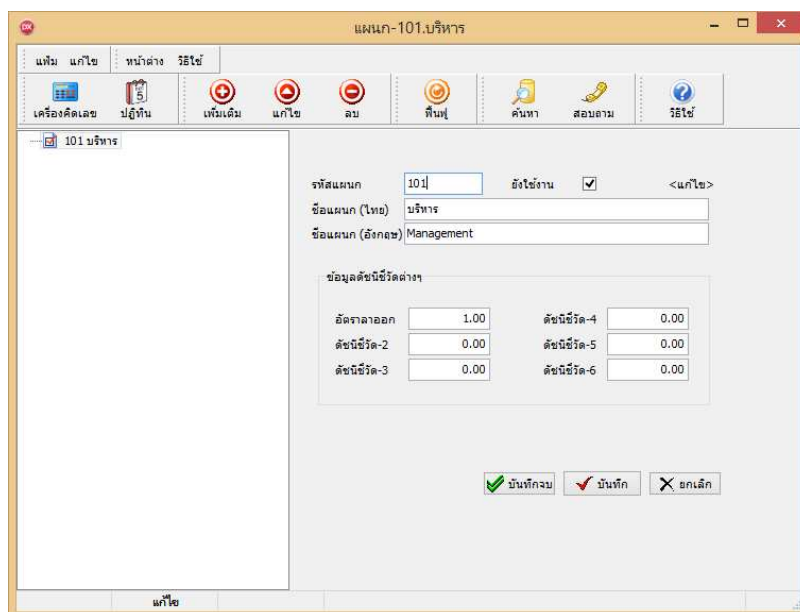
แผนก-101.บริหาร

แฟ้ม แก้ไข หน้าต่าง วิธีใช้

เครื่องคิดเลข ปฏิทิน เพิ่มเติม แก้ไข ลบ ฟื้นฟู ค้นหา สอบถาม วิธีใช้

101 บริหาร

รหัสแผนก 101 ยังใช้งาน <แก้ไข>
ชื่อแผนก (ไทย) บริหาร
ชื่อแผนก (อังกฤษ) Management

ข้อมูลดัชนีชี้วัดต่างๆ

| อัตราลาออก | 1.00 | ดัชนีชี้วัด-4 | 0.00 |
|---|---|---|---|
| ดัชนีชี้วัด-2 | 0.00 | ดัชนีชี้วัด-5 | 0.00 |
| ดัชนีชี้วัด-3 | 0.00 | ดัชนีชี้วัด-6 | 0.00 |

บันทึกจบ บันทึก ยกเลิก

แก้ไข